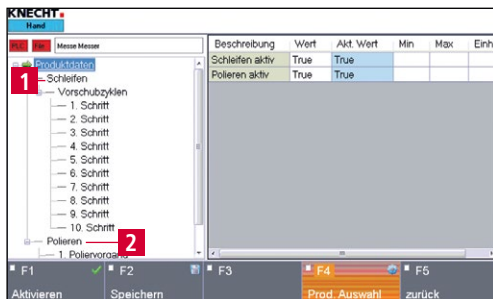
KNECHT
Hand

PLC Edit Messe Messer

Produktdaten
1 Schleifen
Vorschubzyklen
1. Schritt
2. Schritt
3. Schritt
4. Schritt
5. Schritt
6. Schritt
7. Schritt
8. Schritt
9. Schritt
10. Schritt
Polieren 2
1. Poliervorgang

| Beschreibung | Wert | Akt. Wert | Min | Max | Einh |
|---|---|---|---|---|---|
| Schleifen aktiv | True | True | | | |
| Polieren aktiv | True | True | | | |

F1 Aktivieren
F2 Speichern
F3
F4 Prod. Auswahl
F5 zurück